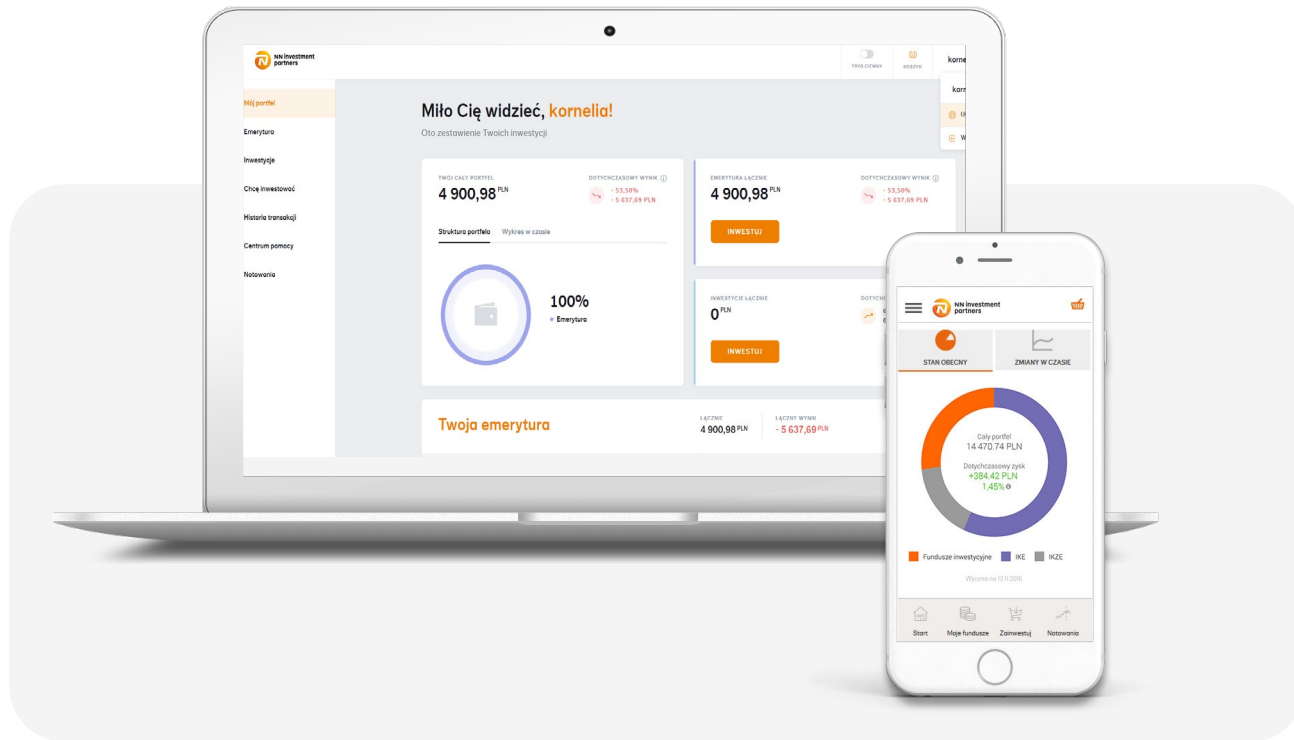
NN investment partners

TRYB CIEMNY KOSZYK korne

korn

Mój portfel
Emerytura
Inwestycje
Chcę inwestować
Historia transakcji
Centrum pomocy
Notowania

Miło Cię widzieć, kornelia!
Oto zestawienie Twoich inwestycji

TWÓJ CAŁY PORTFEL
4 900,98 PLN
DOTYCHCZASOWY WYNIK
- 53,50%
- 5 637,69 PLN

Struktura portfela Wykres w czasie

100%
Emerytura

EMERYTURA ŁĄCZNIE
4 900,98 PLN
DOTYCHCZASOWY WYNIK
- 53,50%
- 5 637,69 PLN
INWESTUJ

INWESTYCJE ŁĄCZNIE
0 PLN
INWESTUJ

Twoja emerytura
ŁĄCZNIE
4 900,98 PLN
ŁĄCZNY WYNIK
- 5 637,69 PLN

NN investment partners

STAN OBECNY
ZMIANY W CZASIE

Cały portfel
14 470.74 PLN
Dotychczasowy zysk
+384.42 PLN
1,45%

Fundusze inwestycyjne IKE IKZE

Wycena na 12.11.2018

Start Moje fundusze Zainwestuj Notowania